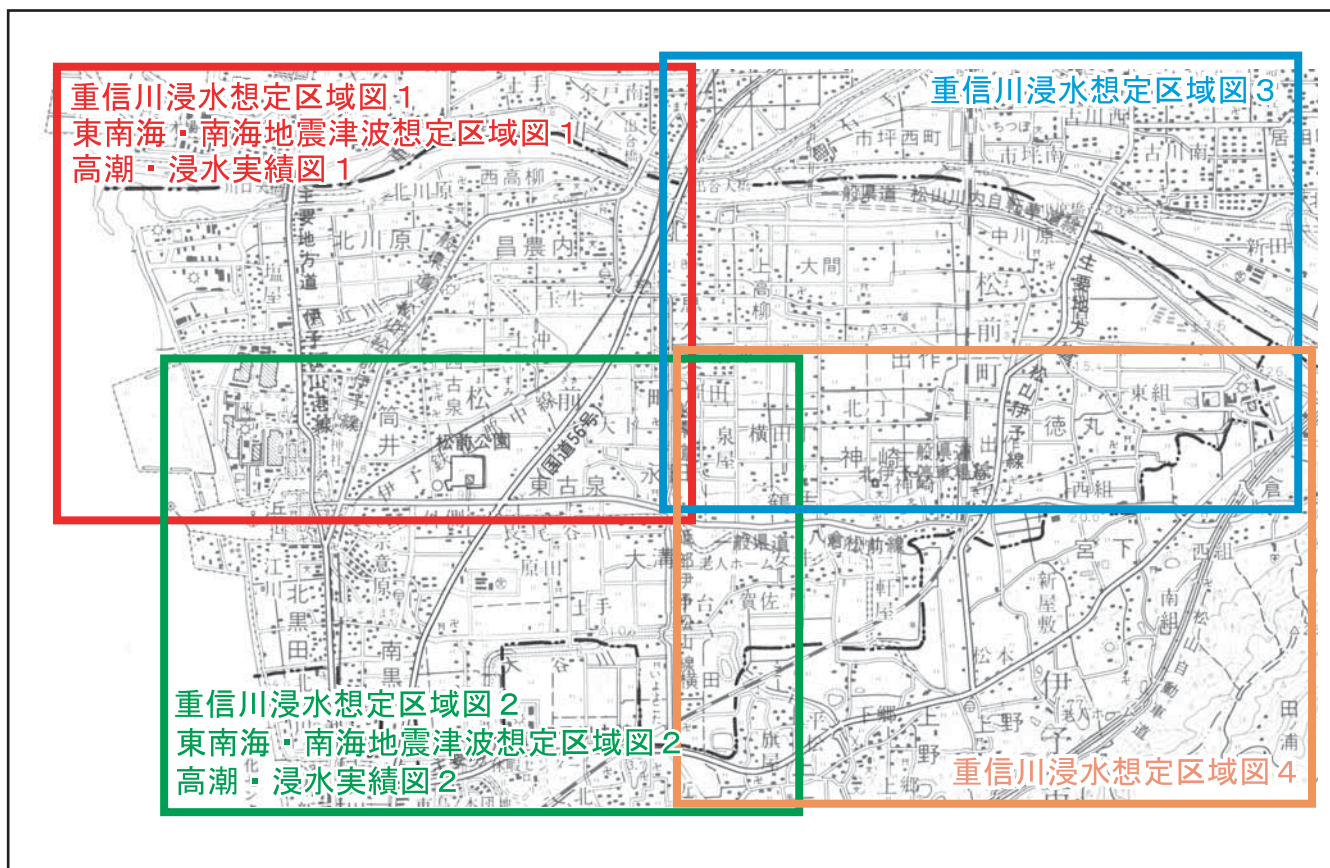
重信川浸水想定区域図 1
東南海・南海地震津波想定区域図 1
高潮・浸水実績図 1

重信川浸水想定区域図 3

重信川浸水想定区域図 2
東南海・南海地震津波想定区域図 2
高潮・浸水実績図 2

重信川浸水想定区域図 4

北川原
西高柳
昌農内
市坪西町
市坪南
古川南
古川西
一般県道 松山川内自転車道線
中川原
大間
高柳
松
前
町
出作
北丁
神崎
徳
丸
東組
西組
筒井
古泉
松前公園
国道56号
東古泉
横田
泉屋
一般県道 八倉松前線
老人ホーム
宮下
新屋敷
南組
伊予
北黒田
南黒田
上野
下郷
松木
軒屋
伊予鉄道郡中線
主要地方道